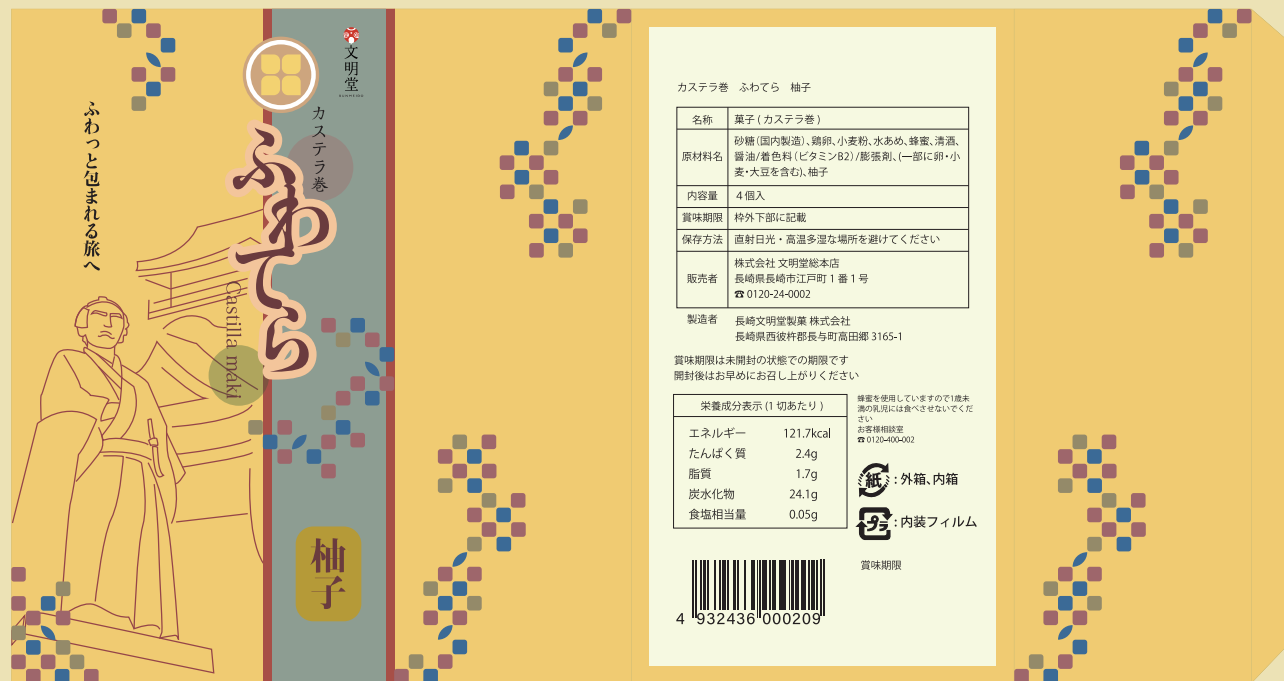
ふわっと包まれる旅へ

文明堂
BUNMEIDO

カステラ巻

ふわてら

Castilla maki

柚子

カステラ巻　ふわてら　柚子

| 名称 | 菓子（カステラ巻） |
|---|---|
| 原材料名 | 砂糖（国内製造）、鶏卵、小麦粉、水あめ、蜂蜜、清酒、醤油/着色料（ビタミンB2）/膨張剤、(一部に卵・小麦・大豆を含む)、柚子 |
| 内容量 | ４個入 |
| 賞味期限 | 枠外下部に記載 |
| 保存方法 | 直射日光・高温多湿な場所を避けてください |
| 販売者 | 株式会社 文明堂総本店 長崎県長崎市江戸町１番１号 ☎ 0120-24-0002 |

製造者　長崎文明堂製菓 株式会社 長崎県西彼杵郡長与町高田郷 3165-1

賞味期限は未開封の状態での期限です
開封後はお早めにお召し上がりください

| 栄養成分表示 (1 切あたり) | |
|---|---|
| エネルギー | 121.7kcal |
| たんぱく質 | 2.4g |
| 脂質 | 1.7g |
| 炭水化物 | 24.1g |
| 食塩相当量 | 0.05g |

蜂蜜を使用していますので1歳未満の乳児には食べさせないでください
お客様相談室
☎ 0120-400-002

紙 : 外箱、内箱

プラ : 内装フィルム

賞味期限

4 932436 000209